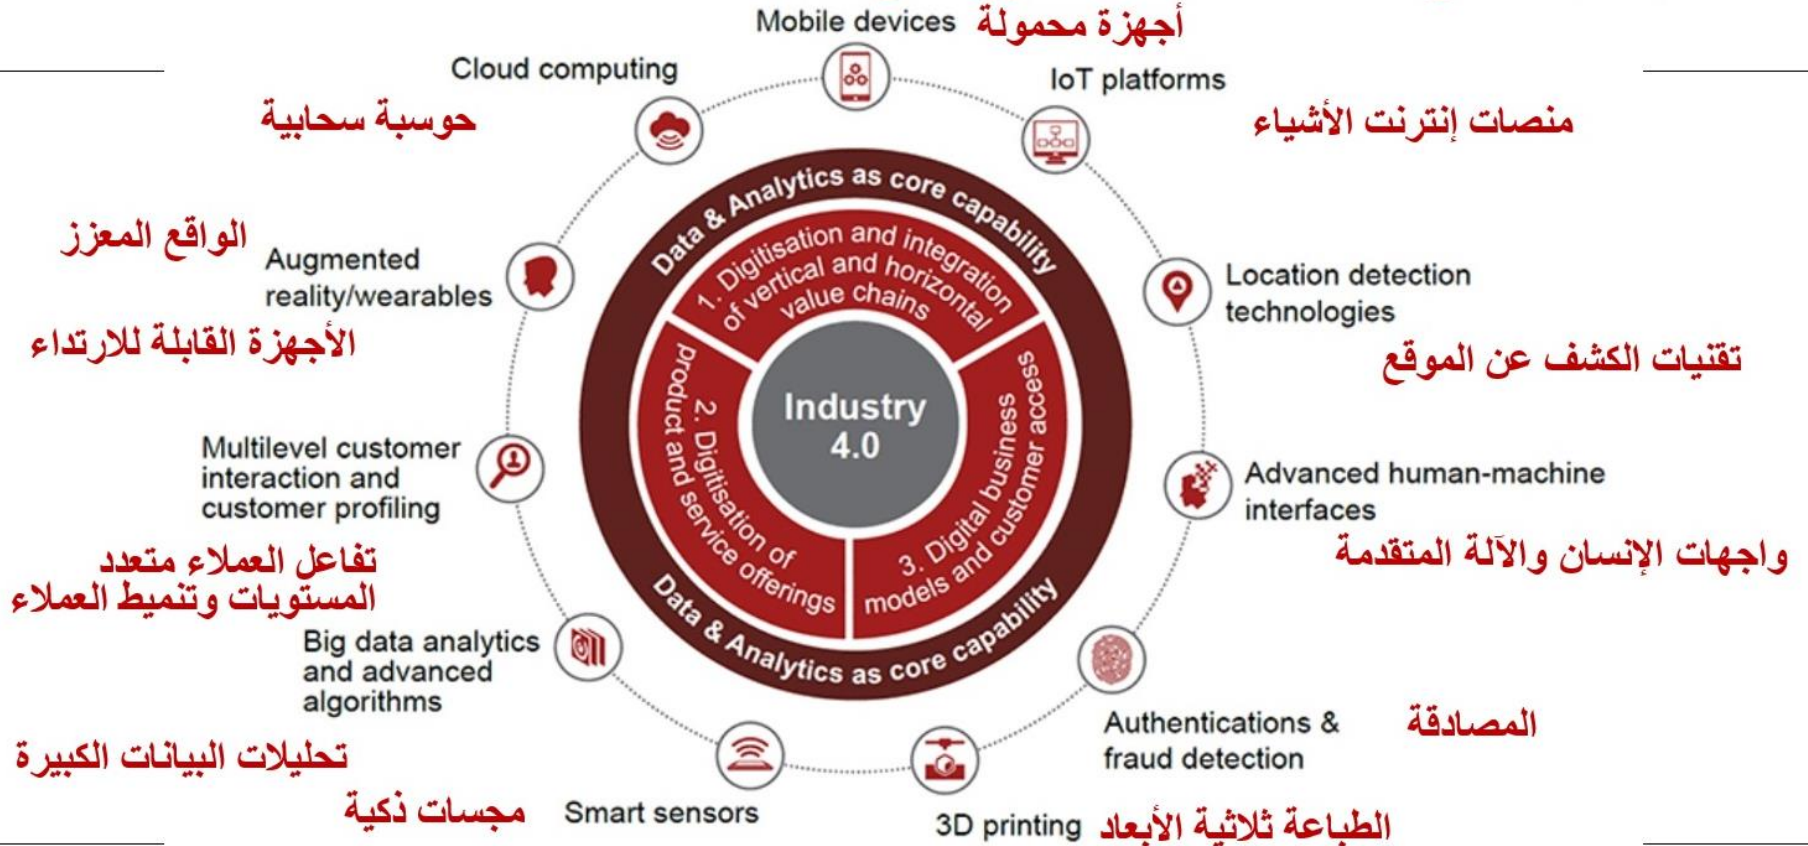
Mobile devices أجهزة محمولة

Cloud computing

حوسبة سحابية

IoT platforms

منصات إنترنت الأشياء

الواقع المعزز

Augmented reality/wearables

الأجهزة القابلة للارتداء

Location detection technologies

تقنيات الكشف عن الموقع

Data & Analytics as core capability

1. Digitisation and integration of vertical and horizontal value chains

2. Digitisation of product and service offerings

3. Digital business models and customer access

Industry 4.0

Data & Analytics as core capability

Multilevel customer interaction and customer profiling

تفاعل العملاء متعدد المستويات وتنميط العملاء

Advanced human-machine interfaces

واجهات الإنسان والآلة المتقدمة

Big data analytics and advanced algorithms

تحليلات البيانات الكبيرة

Authentications & fraud detection

المصادقة

مجسات ذكية Smart sensors

3D printing الطباعة ثلاثية الأبعاد